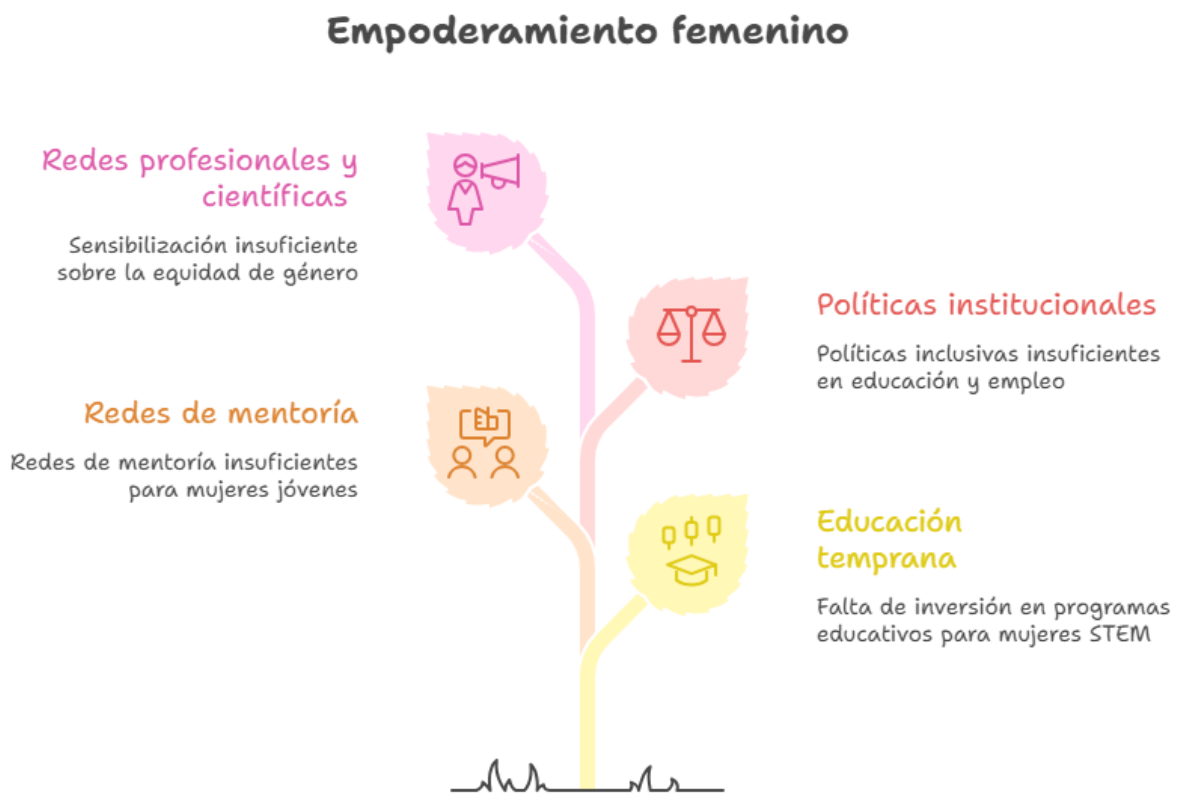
Empoderamiento femenino

Redes profesionales y científicas

Sensibilización insuficiente sobre la equidad de género

Políticas institucionales

Políticas inclusivas insuficientes en educación y empleo

Redes de mentoría

Redes de mentoría insuficientes para mujeres jóvenes

Educación temprana

Falta de inversión en programas educativos para mujeres STEM